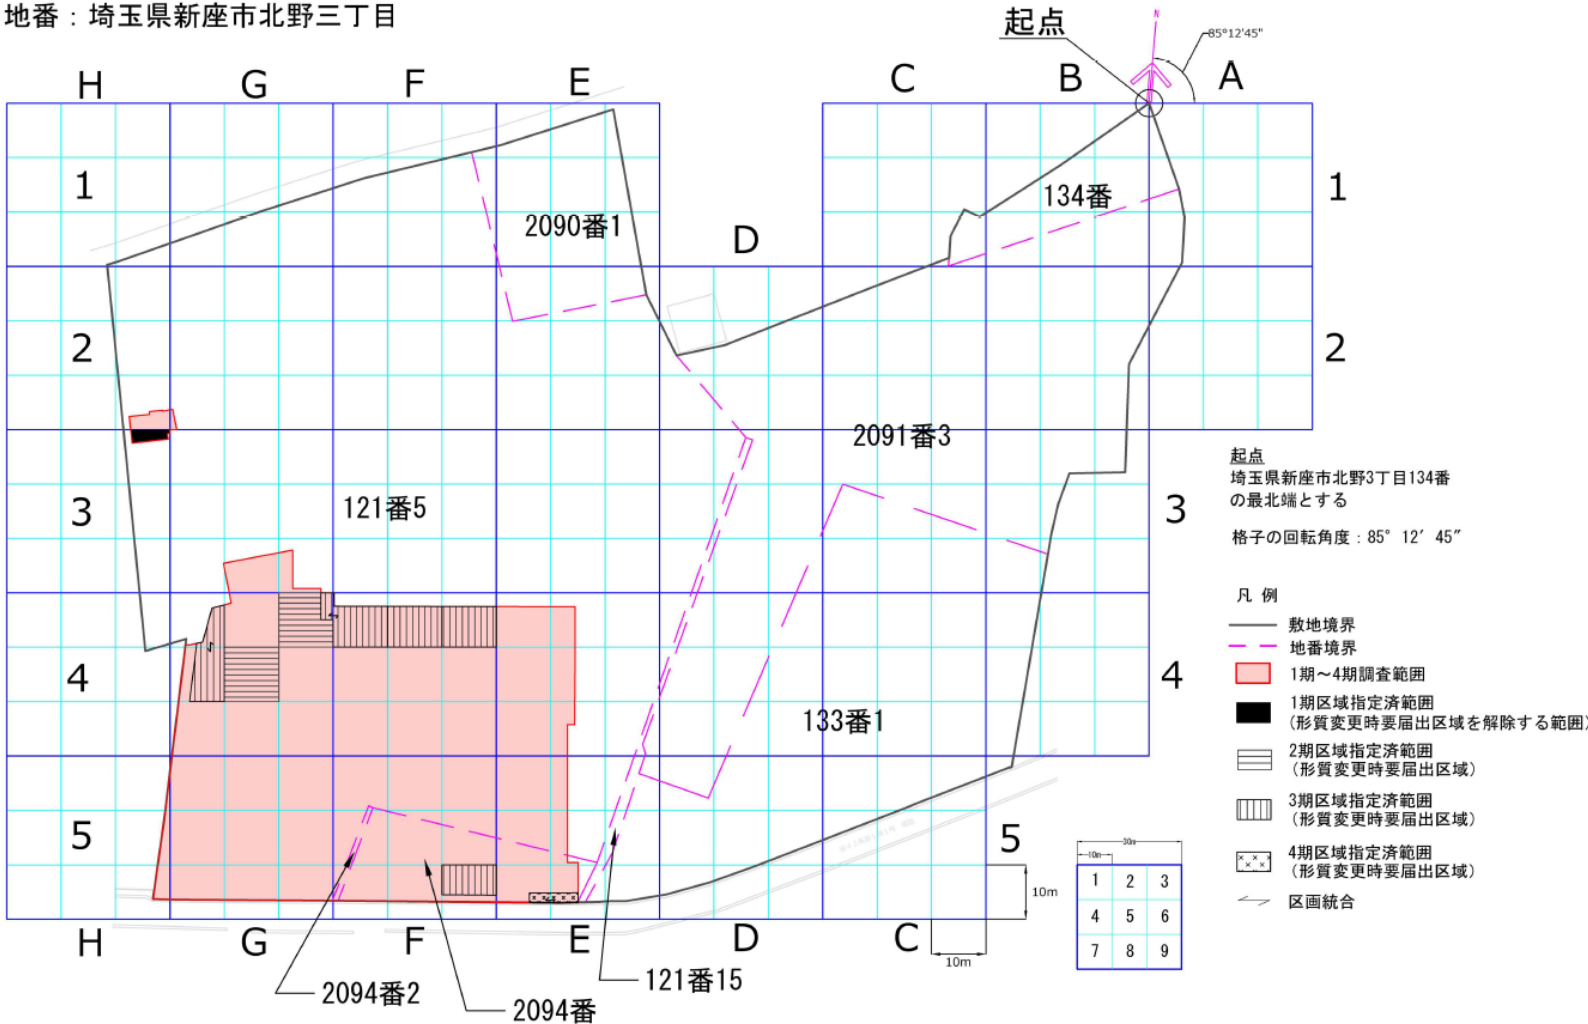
地番：埼玉県新座市北野三丁目

起点

N

85°12'45"

H G F E C B A

1 2 3 4 5

1 2 3 4 5

2090番1

134番

D

2091番3

121番5

133番1

H G F E D C

10m

10m

30m

| 1 | 2 | 3 |
|---|---|---|
| 4 | 5 | 6 |
| 7 | 8 | 9 |

2094番2

2094番

121番15

起点
埼玉県新座市北野3丁目134番の最北端とする

格子の回転角度：85° 12′ 45″

凡 例
敷地境界
地番境界
1期～4期調査範囲
1期区域指定済範囲（形質変更時要届出区域を解除する範囲）
2期区域指定済範囲（形質変更時要届出区域）
3期区域指定済範囲（形質変更時要届出区域）
4期区域指定済範囲（形質変更時要届出区域）
区画統合